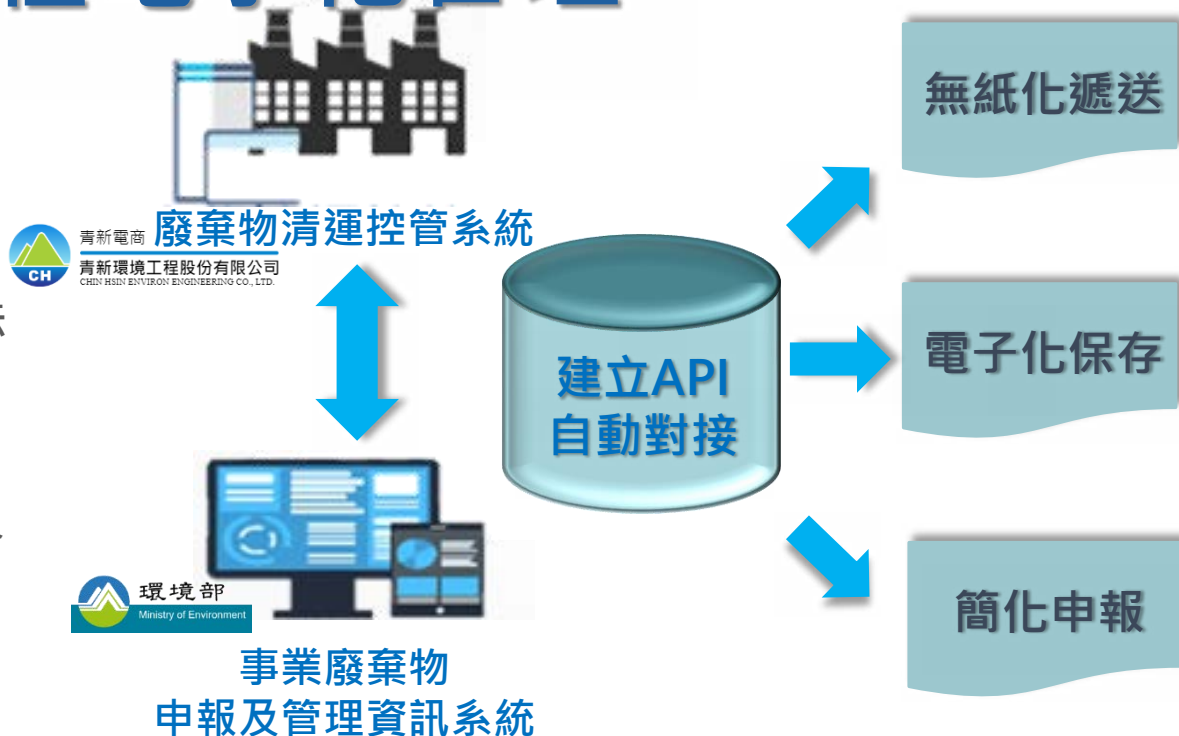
青新電商 廢棄物清運控管系統
CH 青新環境工程股份有限公司
CHIN HSIN ENVIRON ENGINEERING CO., LTD.

建立API
自動對接

無紙化遞送

電子化保存

簡化申報

環境部
Ministry of Environment

事業廢棄物
申報及管理資訊系統